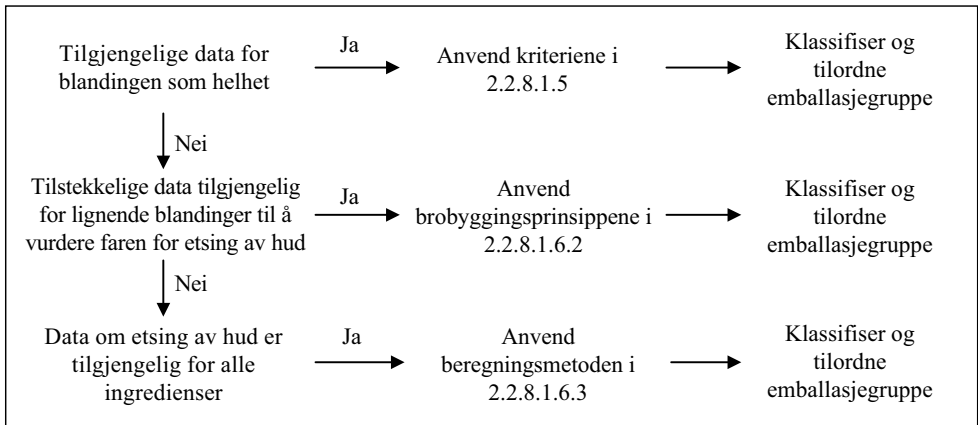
Tilgjengelige data for blandingen som helhet

Ja

Anvend kriteriene i 2.2.8.1.5

Klassifiser og tilordne emballasjegruppe

Nei

Tilstekkelige data tilgjengelig for lignende blandinger til å vurdere faren for etsing av hud

Ja

Anvend brobyggingsprinsippene i 2.2.8.1.6.2

Klassifiser og tilordne emballasjegruppe

Nei

Data om etsing av hud er tilgjengelig for alle ingredienser

Ja

Anvend beregningsmetoden i 2.2.8.1.6.3

Klassifiser og tilordne emballasjegruppe